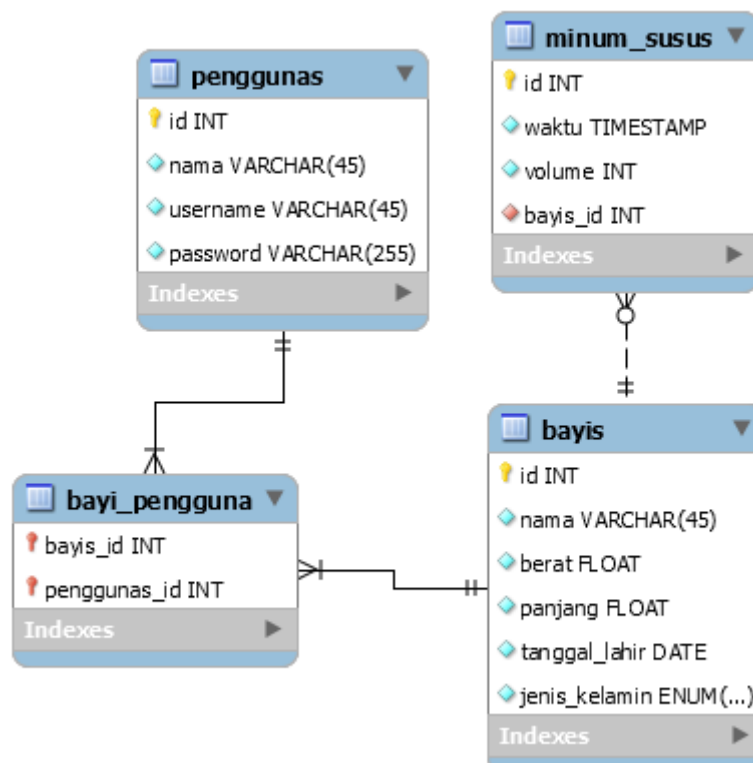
penggunas
id INT
nama VARCHAR(45)
username VARCHAR(45)
password VARCHAR(255)
Indexes

minum_susus
id INT
waktu TIMESTAMP
volume INT
bayis_id INT
Indexes

bayi_pengguna
bayis_id INT
penggunas_id INT
Indexes

bayis
id INT
nama VARCHAR(45)
berat FLOAT
panjang FLOAT
tanggal_lahir DATE
jenis_kelamin ENUM(...)
Indexes